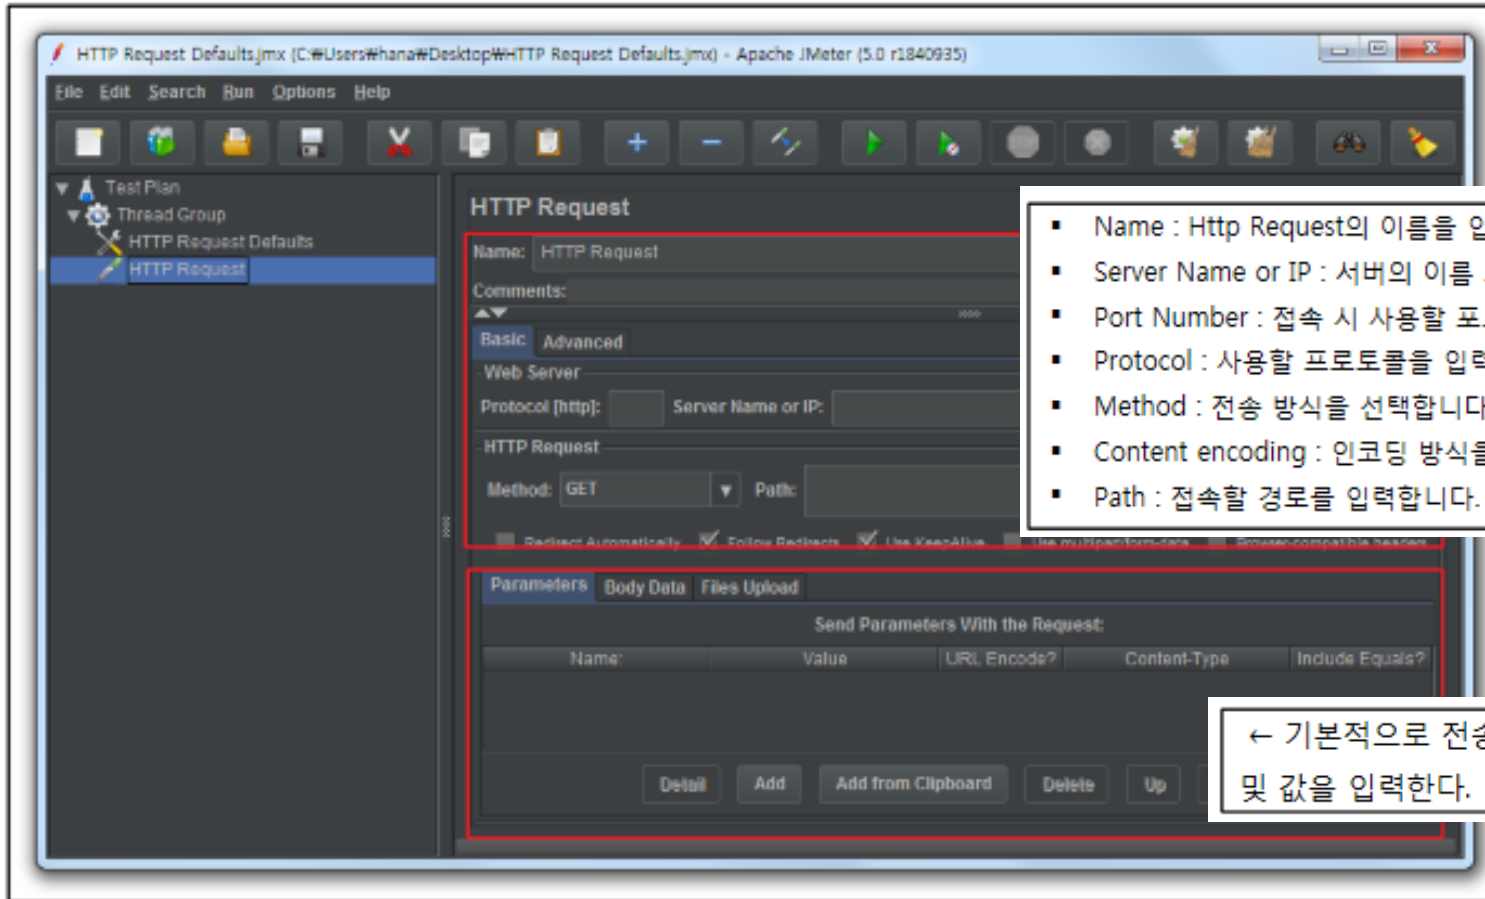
HTTP Request Defaults.jmx (C:₩Users₩hana₩Desktop₩HTTP Request Defaults.jmx) - Apache JMeter (5.0 r1840935)

File Edit Search Run Options Help

Test Plan
Thread Group
HTTP Request Defaults
HTTP Request

HTTP Request

Name: HTTP Request

Comments:

Basic Advanced

Web Server

Protocol [http]: Server Name or IP:

HTTP Request

Method: GET Path:

Redirect Automatically Follow Redirects Use KeepAlive Use multipart/form-data Browser-compatible headers

Parameters Body Data Files Upload

Send Parameters With the Request:

| Name: | Value | URL Encode? | Content-Type | Include Equals? |
|---|---|---|---|---|

Detail Add Add from Clipboard Delete Up

- Name : Http Request의 이름을 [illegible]
- Server Name or IP : 서버의 이름 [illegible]
- Port Number : 접속 시 사용할 포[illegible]
- Protocol : 사용할 프로토콜을 입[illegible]
- Method : 전송 방식을 선택합니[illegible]
- Content encoding : 인코딩 방식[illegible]
- Path : 접속할 경로를 입력합니다.

← 기본적으로 전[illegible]
및 값을 입력한다.